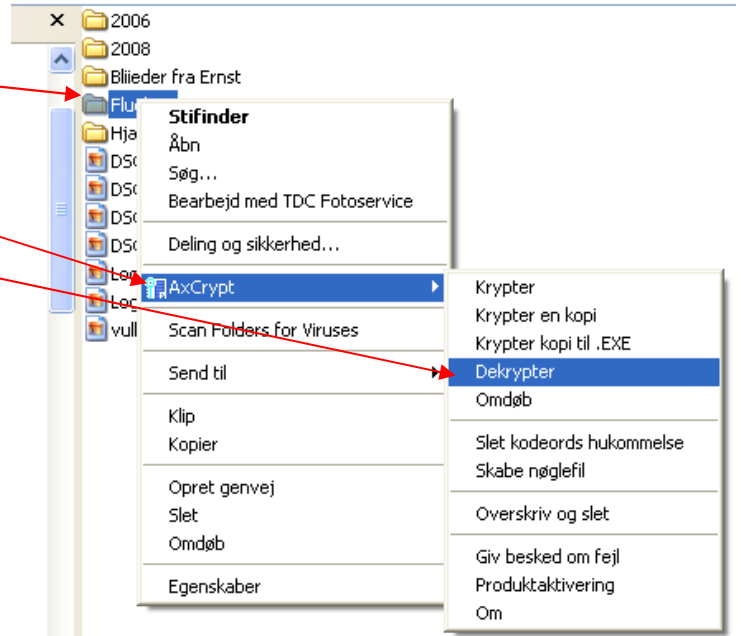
×
2006
2008
Bliieder fra Ernst
Flu
Hja
DS
DS
DS
DS
Log
Log
vull

Stifinder
Åbn
Søg...
Bearbejd med TDC Fotoservice
Deling og sikkerhed...
AxCrypt
Scan Folders for Viruses
Send til
Klip
Kopier
Opret genvej
Slet
Omdøb
Egenskaber

Krypter
Krypter en kopi
Krypter kopi til .EXE
Dekrypter
Omdøb
Slet kodeords hukommelse
Skabe nøglefil
Overskriv og slet
Giv besked om fejl
Produktaktivering
Om